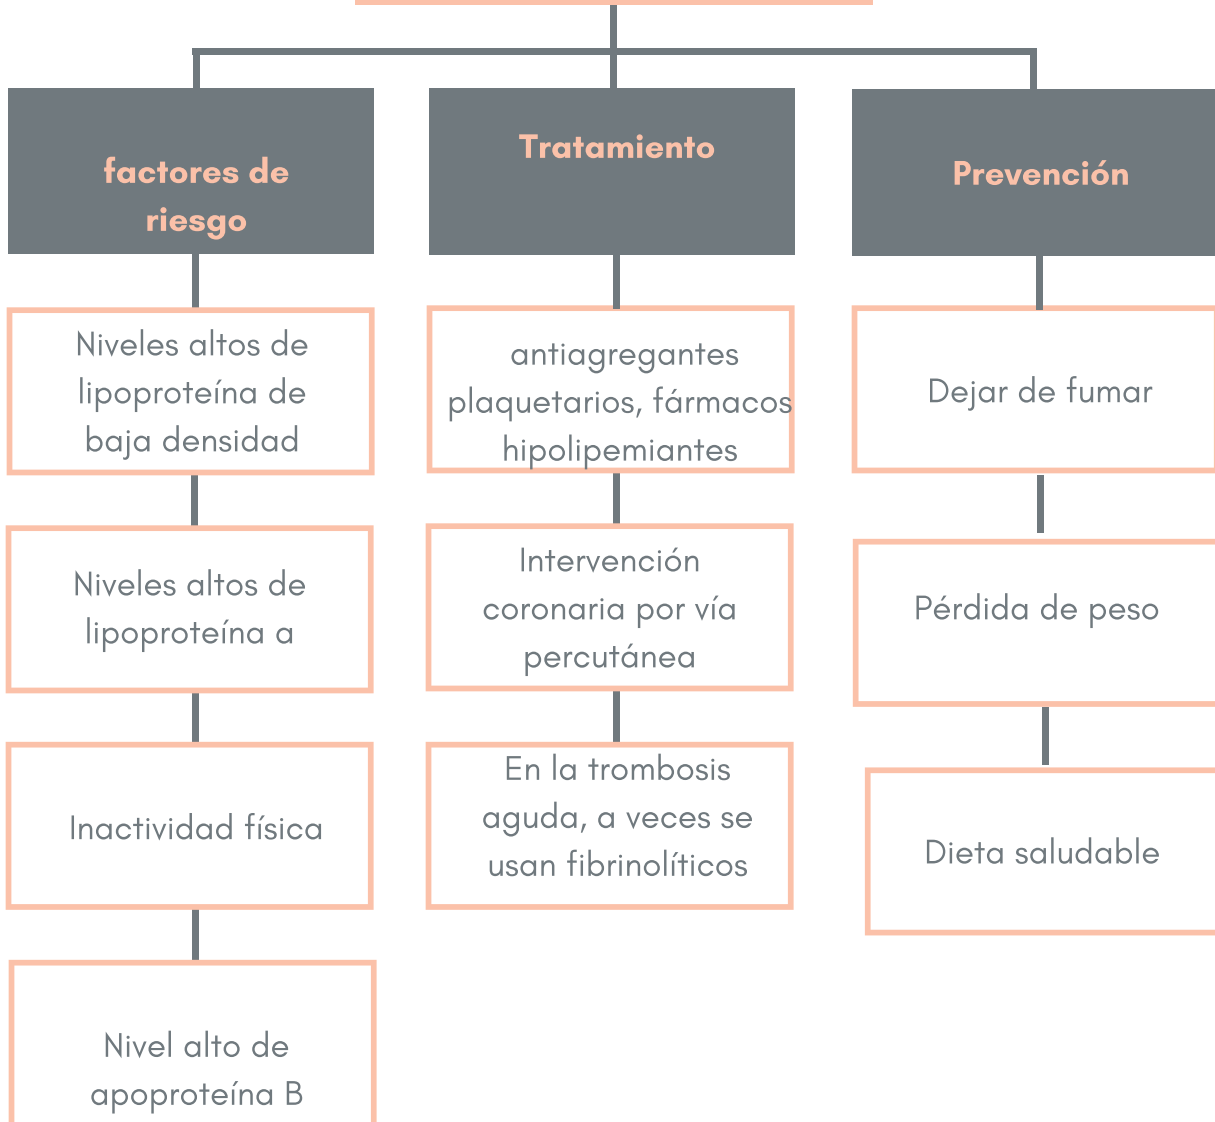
factores de riesgo

Niveles altos de lipoproteína de baja densidad

Niveles altos de lipoproteína a

Inactividad física

Nivel alto de apoproteína B

Tratamiento

antiagregantes plaquetarios, fármacos hipolipemiantes

Intervención coronaria por vía percutánea

En la trombosis aguda, a veces se usan fibrinolíticos

Prevención

Dejar de fumar

Pérdida de peso

Dieta saludable